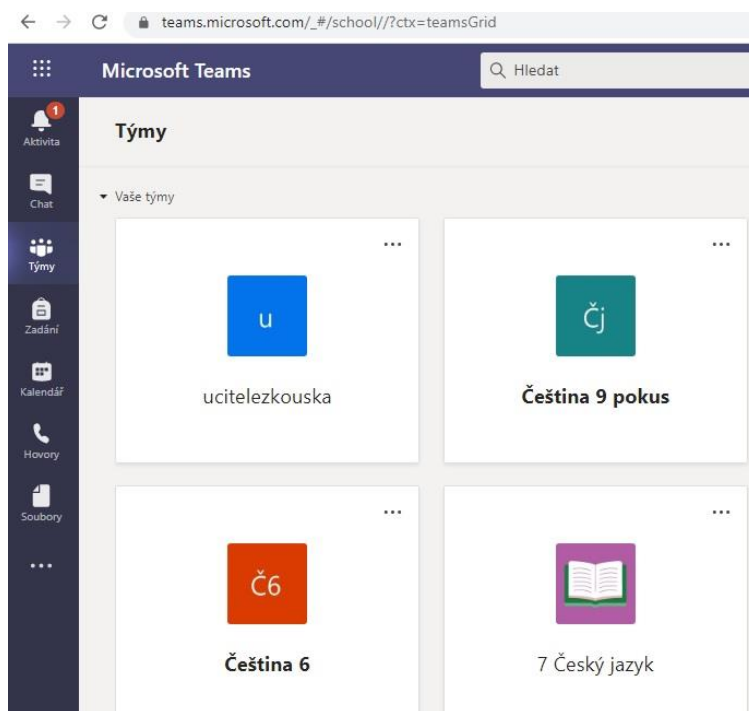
teams.microsoft.com/_#/school//?ctx=teamsGrid

Microsoft Teams

Hledat

1
Aktivita

Chat

Týmy

Zadání

Kalendář

Hovory

Soubory

...

Týmy

Vaše týmy

...

u

ucitelezkouska

...

Čj

Čeština 9 pokus

...

Č6

Čeština 6

...

7 Český jazyk